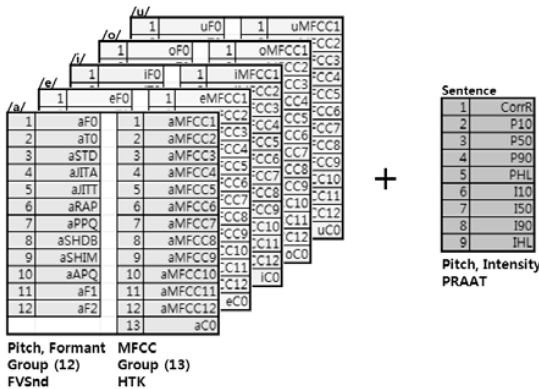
/u/
1 uF0 1 uMFCC1

/o/
1 oF0 1 oMFCC1

/i/
1 iF0 1 iMFCC1

/e/
1 eF0 1 eMFCC1

/a/

| | | | |
|---|---|---|---|
| 1 | aF0 | 1 | aMFCC1 |
| 2 | aT0 | 2 | aMFCC2 |
| 3 | aSTD | 3 | aMFCC3 |
| 4 | aJITA | 4 | aMFCC4 |
| 5 | aJITT | 5 | aMFCC5 |
| 6 | aRAP | 6 | aMFCC6 |
| 7 | aPPQ | 7 | aMFCC7 |
| 8 | aSHDB | 8 | aMFCC8 |
| 9 | aSHIM | 9 | aMFCC9 |
| 10 | aAPQ | 10 | aMFCC10 |
| 11 | aF1 | 11 | aMFCC11 |
| 12 | aF2 | 12 | aMFCC12 |
| | | 13 | aC0 |

CC2 CC3 CC4 CC5 CC6 CC7 CC8 CC9 C10 C11 C12 eC0
CC2 CC3 CC4 CC5 CC6 CC7 CC8 CC9 C10 C11 C12 iC0
CC2 CC3 CC4 CC5 CC6 CC7 CC8 CC9 C10 C11 C12 oC0
CC2 CC3 CC4 CC5 CC6 CC7 CC8 CC9 C10 C11 C12 uC0

Pitch, Formant Group (12) FVSnd

MFCC Group (13) HTK

+

Sentence

| | |
|---|---|
| 1 | CorrR |
| 2 | P10 |
| 3 | P50 |
| 4 | P90 |
| 5 | PHL |
| 6 | I10 |
| 7 | I50 |
| 8 | I90 |
| 9 | IHL |

Pitch, Intensity PRAAT